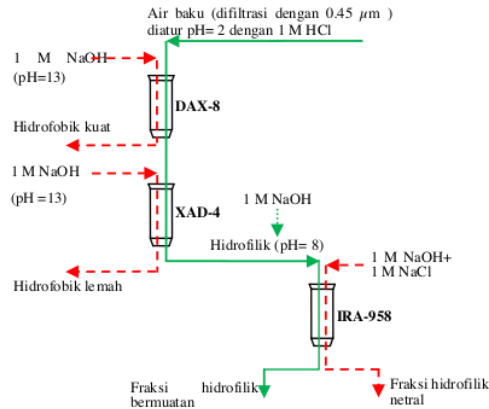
Air baku (difiltrasi dengan 0.45 $\mu$m )
diatur pH= 2 dengan 1 M HCl

1 M NaOH
(pH=13)

DAX-8

Hidrofobik kuat

1 M NaOH
(pH =13)

XAD-4

1 M NaOH

Hidrofilik (pH= 8)

1 M NaOH+
1 M NaCl

Hidrofobik lemah

IRA-958

Fraksi hidrofilik
bermuatan

Fraksi hidrofilik
netral